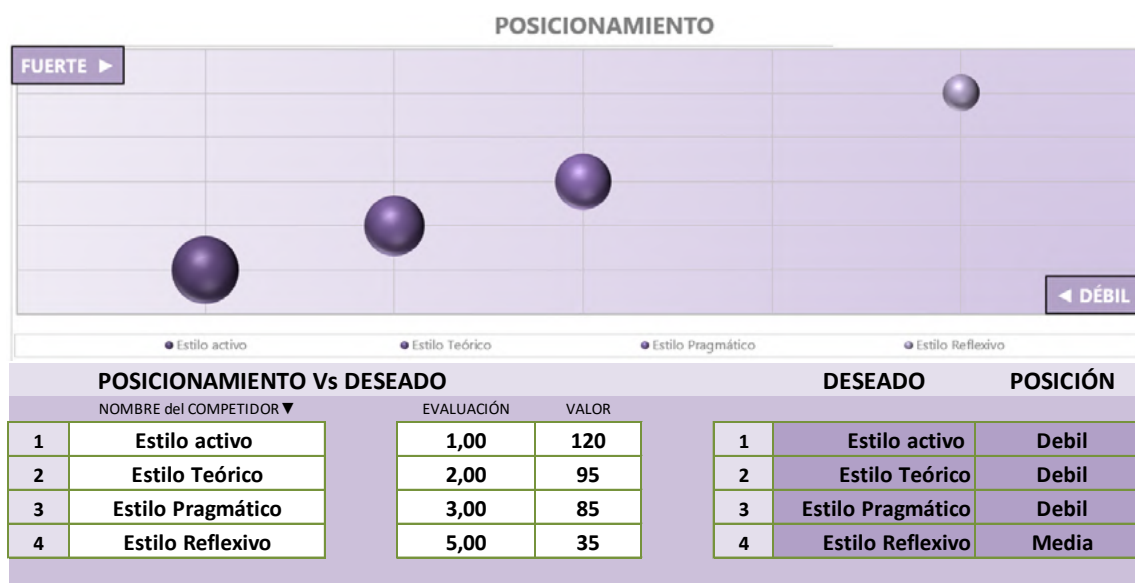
POSICIONAMIENTO

FUERTE ►

◄ DÉBIL

● Estilo activo ● Estilo Teórico ● Estilo Pragmático ● Estilo Reflexivo

POSICIONAMIENTO Vs DESEADO

| | NOMBRE del COMPETIDOR ▼ | EVALUACIÓN | VALOR |
|---|---|---|---|
| 1 | Estilo activo | 1,00 | 120 |
| 2 | Estilo Teórico | 2,00 | 95 |
| 3 | Estilo Pragmático | 3,00 | 85 |
| 4 | Estilo Reflexivo | 5,00 | 35 |

| | DESEADO | POSICIÓN |
|---|---|---|
| 1 | Estilo activo | Debil |
| 2 | Estilo Teórico | Debil |
| 3 | Estilo Pragmático | Debil |
| 4 | Estilo Reflexivo | Media |